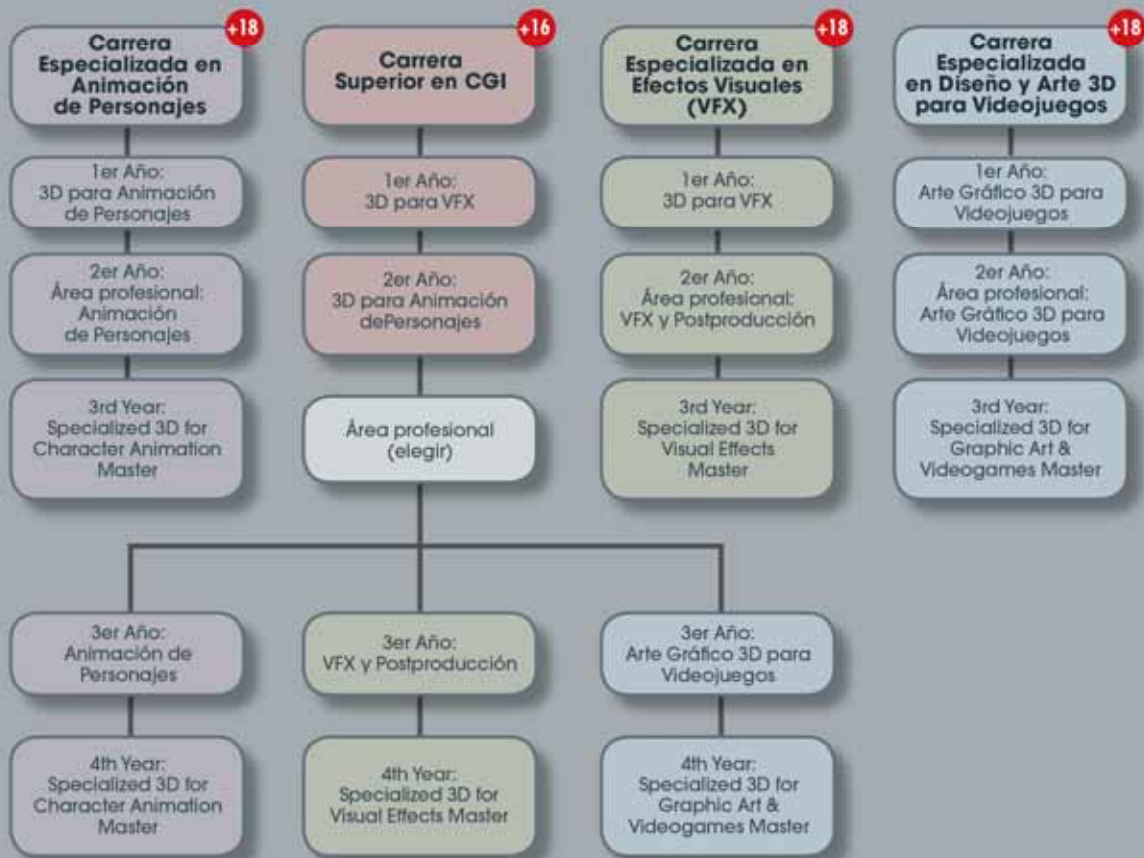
+18
Carrera Especializada en Animación de Personajes

+16
Carrera Superior en CGI

+18
Carrera Especializada en Efectos Visuales (VFX)

+18
Carrera Especializada en Diseño y Arte 3D para Videojuegos

1er Año:
3D para Animación de Personajes

1er Año:
3D para VFX

1er Año:
3D para VFX

1er Año:
Arte Gráfico 3D para Videojuegos

2er Año:
Área profesional: Animación de Personajes

2er Año:
3D para Animación dePersonajes

2er Año:
Área profesional: VFX y Postproducción

2er Año:
Área profesional: Arte Gráfico 3D para Videojuegos

3rd Year:
Specialized 3D for Character Animation Master

Área profesional (elegir)

3rd Year:
Specialized 3D for Visual Effects Master

3rd Year:
Specialized 3D for Graphic Art & Videogames Master

3er Año:
Animación de Personajes

3er Año:
VFX y Postproducción

3er Año:
Arte Gráfico 3D para Videojuegos

4th Year:
Specialized 3D for Character Animation Master

4th Year:
Specialized 3D for Visual Effects Master

4th Year:
Specialized 3D for Graphic Art & Videogames Master